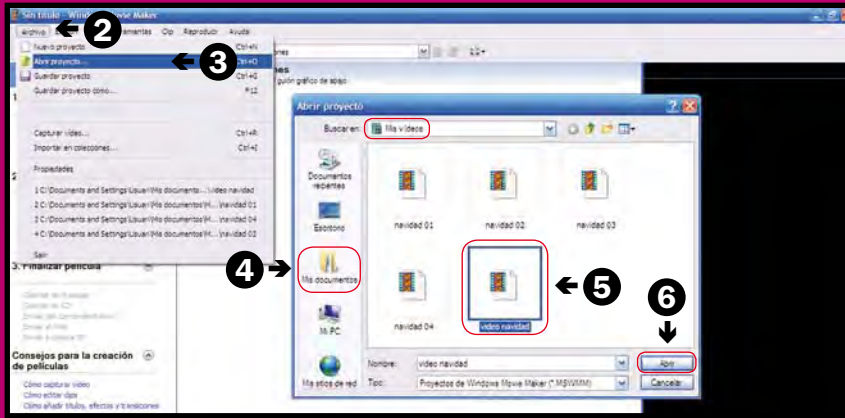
Sin título - Wind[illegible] Movie Maker

Archivo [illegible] mentas Clip Reproducir Ayuda

2

Nuevo proyecto Ctrl+N
Abrir proyecto... Ctrl+O
Guardar proyecto Ctrl+S
Guardar proyecto como... F12

3

Capturar vídeo... Ctrl+R
Importar en colecciones... Ctrl+I

Propiedades

1 C:\Documents and Settings\Usuari\Mis documentos\...\video navidad
2 C:\Documents and Settings\Usuari\Mis documentos\M...\navidad 01
3 C:\Documents and Settings\Usuari\Mis documentos\M...\navidad 04
4 C:\Documents and Settings\Usuari\Mis documentos\M...\navidad 02

Salir

3. Finalizar película

Consejos para la creación de películas

Cómo capturar vídeo
Cómo editar clips
Cómo añadir títulos, efectos y transiciones

Abrir proyecto

Buscar en: Mis vídeos

Documentos recientes
Escritorio
Mis documentos
Mi PC
Mis sitios de red

4

navidad 01
navidad 02
navidad 03
navidad 04
video navidad

5

6

Nombre: video navidad
Tipo: Proyectos de Windows Movie Maker (*.MSWMM)

Abrir
Cancelar